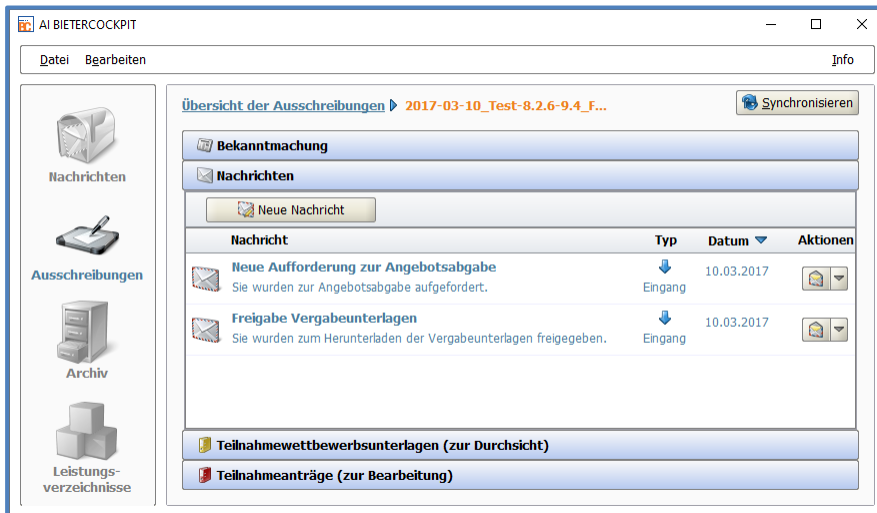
AI BIETERCOCKPIT

Datei Bearbeiten Info

Nachrichten

Ausschreibungen

Archiv

Leistungs-verzeichnisse

Übersicht der Ausschreibungen 2017-03-10_Test-8.2.6-9.4_F...

Synchronisieren

Bekanntmachung

Nachrichten

Neue Nachricht

| Nachricht | Typ | Datum | Aktionen |
|---|---|---|---|
| Neue Aufforderung zur Angebotsabgabe Sie wurden zur Angebotsabgabe aufgefordert. | Eingang | 10.03.2017 | |
| Freigabe Vergabeunterlagen Sie wurden zum Herunterladen der Vergabeunterlagen freigegeben. | Eingang | 10.03.2017 | |

Teilnahmewettbewerbsunterlagen (zur Durchsicht)

Teilnahmeanträge (zur Bearbeitung)